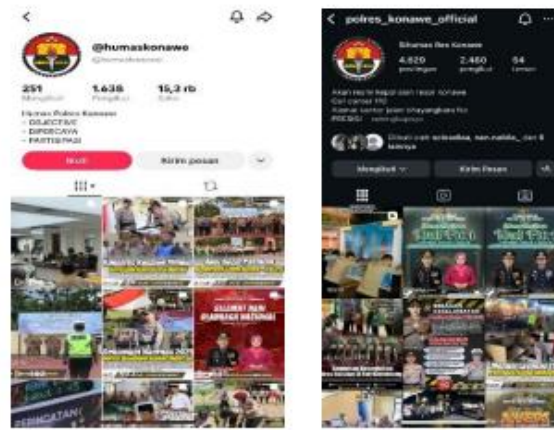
@humaskonawe

@humaskonawe

251 Mengikuti
1.635 Pengikut
15,2 rb Suka

Humas Polres Konawe
- OBJECTIVE
- DIPERCAYA
- PARTISIPASI

Ikuti
Kirim pesan

SELAMAT HARI OLAHRAGA NASIONAL

polres_konawe_official

Siharsan Res Konawe

4.620 postingan
2.460 pengikut
54 Ikuti

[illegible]

Mengikuti
Kirim Pesan